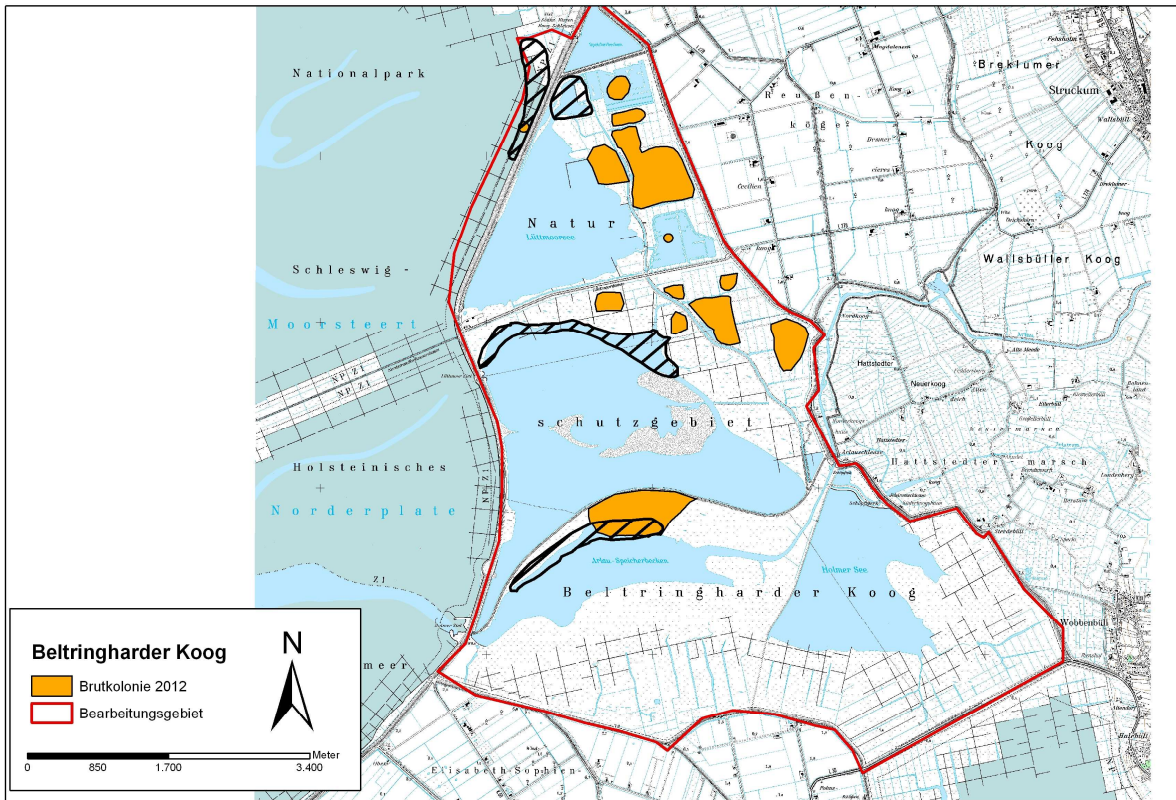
Nationalpark

Natur

Schleswig-

Moorsteert

schutzgebiet

Holsteinisches

Norderplate

Beltringharder Koog

Lüttmoorsee

Arlau-Speicherbecken

Holmer See

Reußen-köge

Breklumer

Struckum

Koog

Wallsbüller Koog

Hattstedter

Neuerkoog

Hattstedter marsch

Wobbenbüll

Elisabeth-Sophien-

meer

NPZ1

NPZ1

NPZ1

Z1

Beltringharder Koog

Brutkolonie 2012

Bearbeitungsgebiet

N

Meter

0 850 1.700 3.400